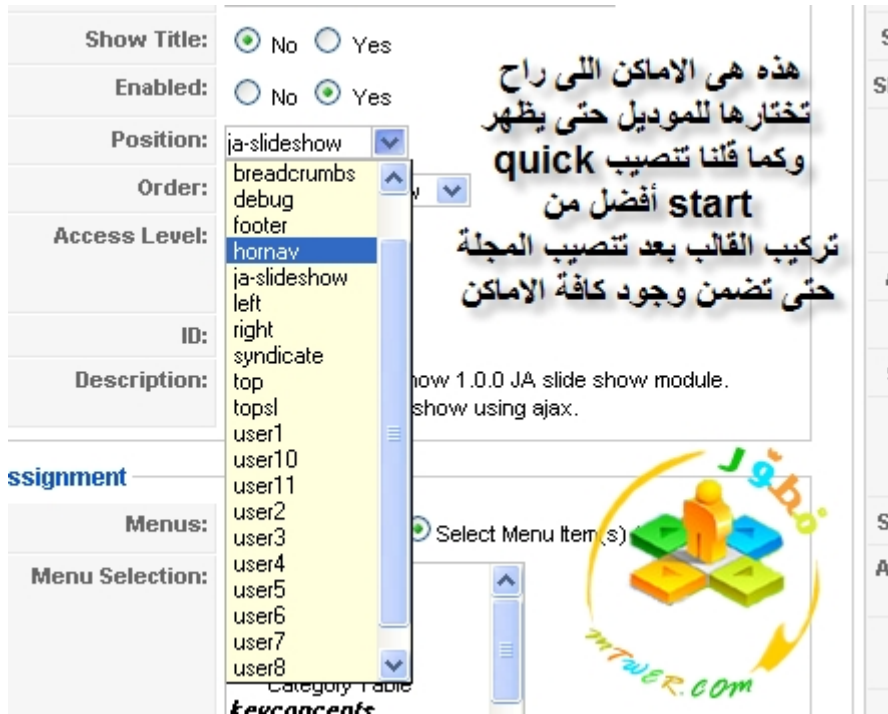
Show Title: No Yes

Enabled: No Yes

Position: ja-slideshow

Order:

Access Level:

ID:

Description:

breadcrumbs
debug
footer
hornav
ja-slideshow
left
right
syndicate
top
topsl
user1
user10
user11
user2
user3
user4
user5
user6
user7
user8

how 1.0.0 JA slide show module.
show using ajax.

هذه هى الاماكن اللى راح تختارها للموديل حتى يظهر وكما قلنا تنصيب quick start أفضل من تركيب القالب بعد تنصيب المجلة حتى تضمن وجود كافة الاماكن

ssignment

Menus: Select Menu Item(s)

Menu Selection:

Category Table
keyconcepts

Jgbo
mTWER.COM